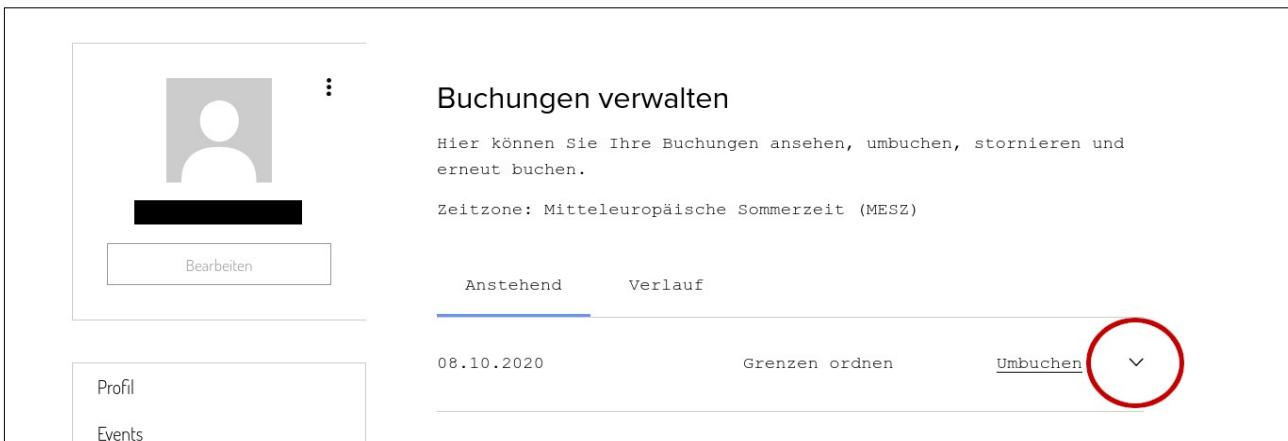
Bearbeiten

Profil

Events

Buchungen verwalten

Hier können Sie Ihre Buchungen ansehen, umbuchen, stornieren und erneut buchen.

Zeitzone: Mitteleuropäische Sommerzeit (MESZ)

Anstehend Verlauf

08.10.2020 Grenzen ordnen Umbuchen